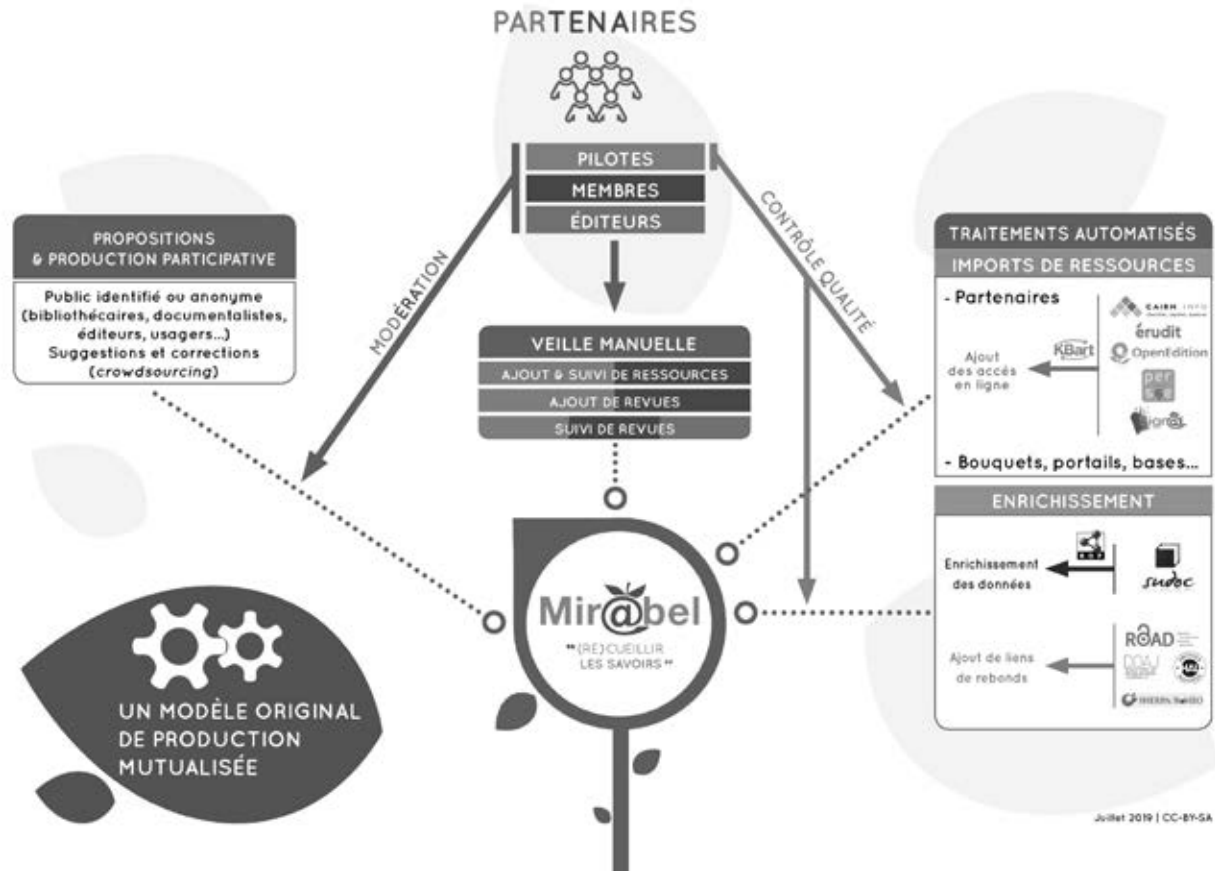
PARTENAIRES

PILOTES
MEMBRES
ÉDITEURS

MODÉRATION

CONTRÔLE QUALITÉ

PROPOSITIONS & PRODUCTION PARTICIPATIVE

Public identifié ou anonyme (bibliothécaires, documentalistes, éditeurs, usagers...) Suggestions et corrections (*crowdsourcing*)

VEILLE MANUELLE
AJOUT & SUIVI DE RESSOURCES
AJOUT DE REVUES
SUIVI DE REVUES

TRAITEMENTS AUTOMATISÉS
IMPORTS DE RESSOURCES
- Partenaires
CAIRN.INFO
érudit
OpenEdition
per
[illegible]
KBart
Ajout des accès en ligne
- Bouquets, portails, bases...

ENRICHISSEMENT
Enrichissement des données
sudoc
ROAD
DOAJ
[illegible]
SHERPA/RoMEO
Ajout de liens de rebonds

Mir@bel
« (RE)CUEILLIR LES SAVOIRS »

UN MODÈLE ORIGINAL DE PRODUCTION MUTUALISÉE

Juillet 2019 | CC-BY-SA